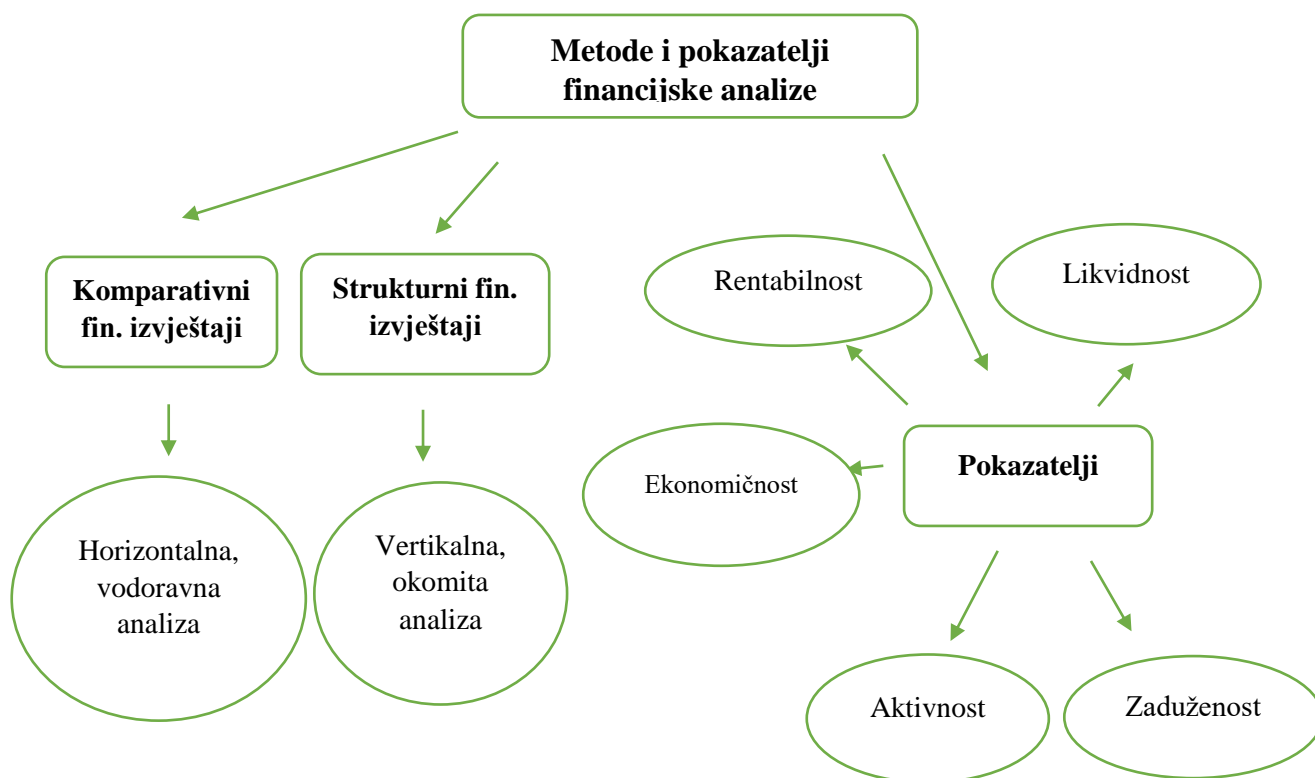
Metode i pokazatelji financijske analize

Komparativni fin. izvještaji

Strukturni fin. izvještaji

Rentabilnost

Likvidnost

Horizontalna, vodoravna analiza

Vertikalna, okomita analiza

Ekonomičnost

Pokazatelji

Aktivnost

Zaduženost